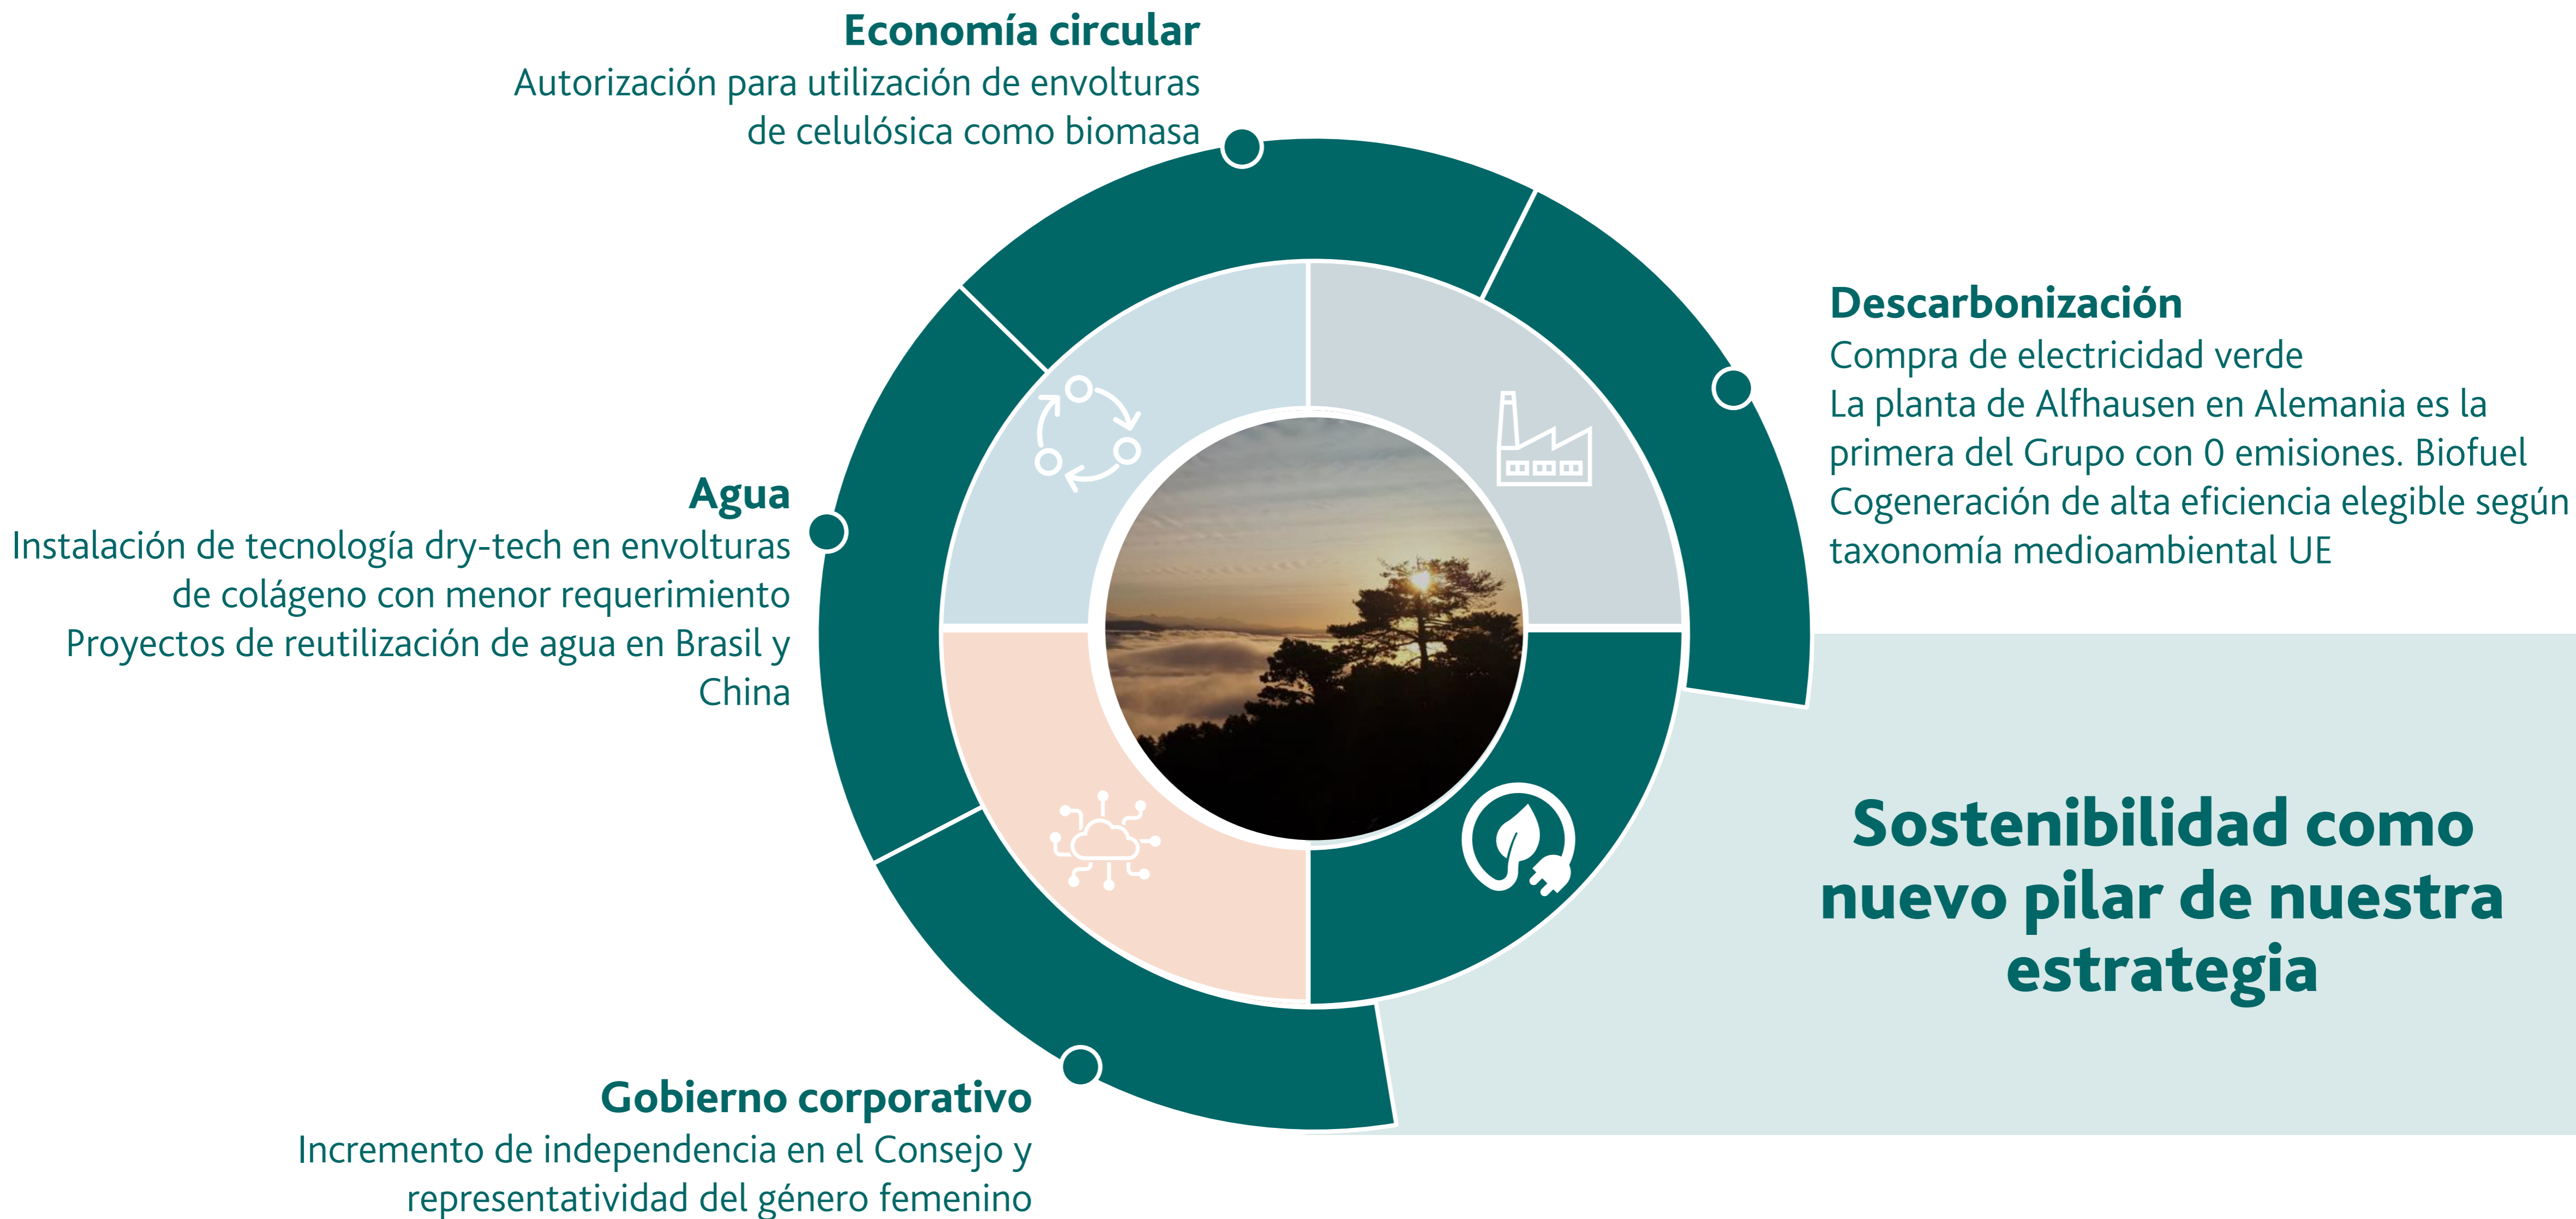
Economía circular
Autorización para utilización de envolturas de celulósica como biomasa

Descarbonización
Compra de electricidad verde
La planta de Alfhausen en Alemania es la primera del Grupo con 0 emisiones. Biofuel
Cogeneración de alta eficiencia elegible según taxonomía medioambiental UE

Agua
Instalación de tecnología dry-tech en envolturas de colágeno con menor requerimiento
Proyectos de reutilización de agua en Brasil y China

Sostenibilidad como nuevo pilar de nuestra estrategia

Gobierno corporativo
Incremento de independencia en el Consejo y representatividad del género femenino